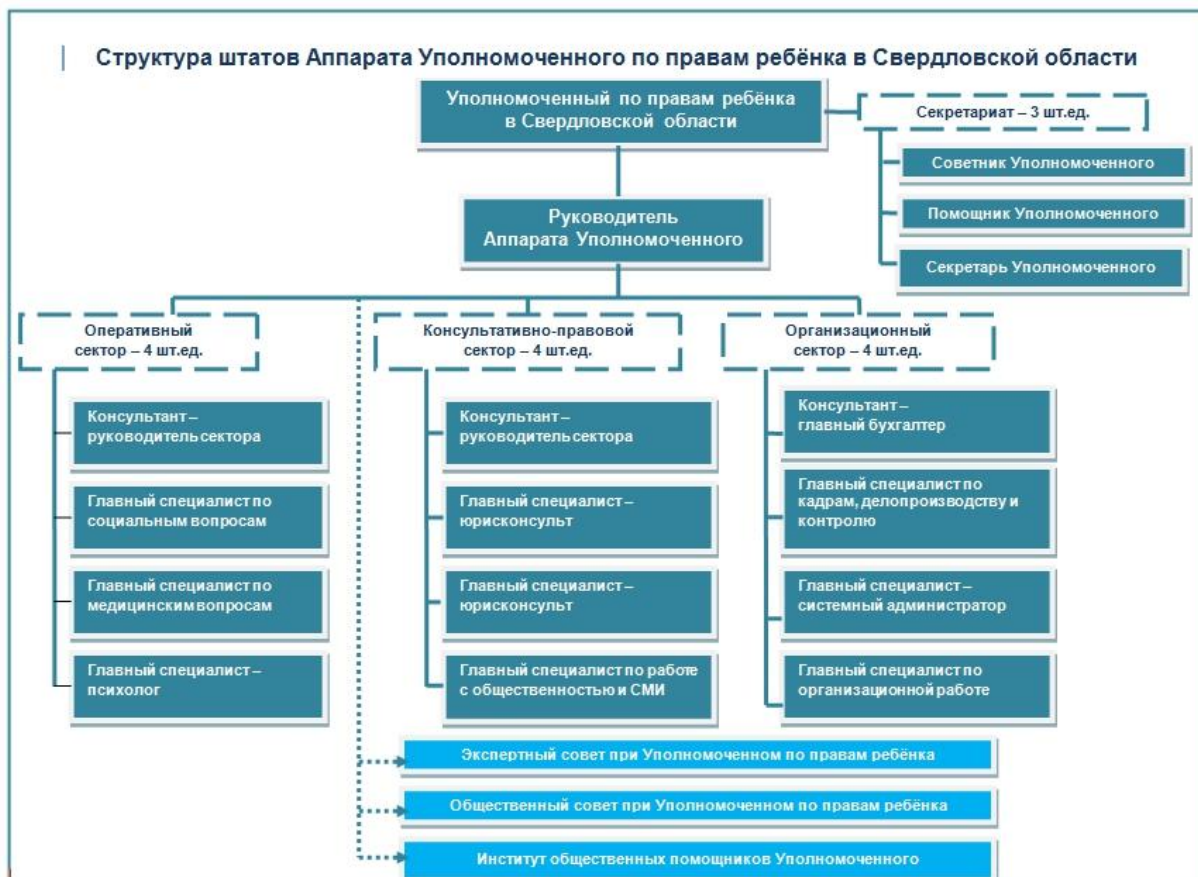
Структура штатов Аппарата Уполномоченного по правам ребёнка в Свердловской области

Уполномоченный по правам ребёнка в Свердловской области

Секретариат – 3 шт.ед.

Советник Уполномоченного

Помощник Уполномоченного

Секретарь Уполномоченного

Руководитель Аппарата Уполномоченного

Оперативный сектор – 4 шт.ед.

Консультант – руководитель сектора

Главный специалист по социальным вопросам

Главный специалист по медицинским вопросам

Главный специалист – психолог

Консультативно-правовой сектор – 4 шт.ед.

Консультант – руководитель сектора

Главный специалист – юрисконсульт

Главный специалист – юрисконсульт

Главный специалист по работе с общественностью и СМИ

Организационный сектор – 4 шт.ед.

Консультант – главный бухгалтер

Главный специалист по кадрам, делопроизводству и контролю

Главный специалист – системный администратор

Главный специалист по организационной работе

Экспертный совет при Уполномоченном по правам ребёнка

Общественный совет при Уполномоченном по правам ребёнка

Институт общественных помощников Уполномоченного